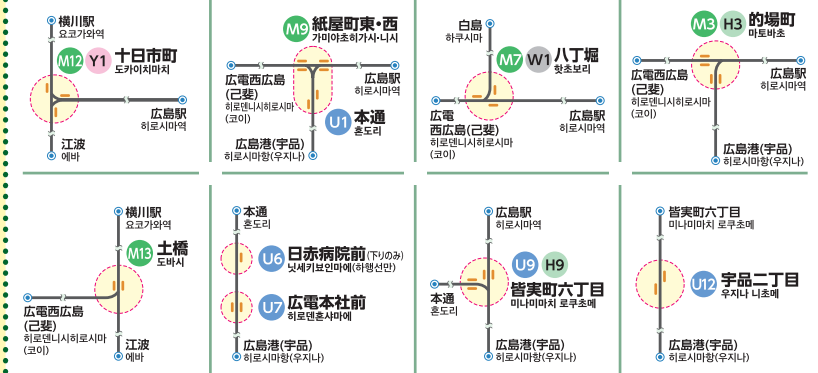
横川駅
요코가와역

M12 Y1 十日市町
도카이치마치

広島駅
히로시마역

江波
에바

M9 紙屋町東•西
가미야초히가시•니시

広電西広島(己斐)
히로덴니시히로시마(코이)

広島駅
히로시마역

U1 本通
혼도리

広島港(宇品)
히로시마항(우지나)

白島
하쿠시마

M7 W1 八丁堀
핫초보리

広電西広島(己斐)
히로덴니시히로시마(코이)

広島駅
히로시마역

M3 H3 的場町
마토바초

広電西広島(己斐)
히로덴니시히로시마(코이)

広島駅
히로시마역

広島港(宇品)
히로시마항(우지나)

横川駅
요코가와역

M13 土橋
도바시

広電西広島(己斐)
히로덴니시히로시마(코이)

江波
에바

本通
혼도리

U6 日赤病院前(下りのみ)
닛세키뵤인마에(하행선만)

U7 広電本社前
히로덴혼샤마에

広島港(宇品)
히로시마항(우지나)

広島駅
히로시마역

U9 H9 皆実町六丁目
미나미마치 로쿠초메

本通
혼도리

広島港(宇品)
히로시마항(우지나)

皆実町六丁目
미나미마치 로쿠초메

U12 宇品二丁目
우지나 니초메

広島港(宇品)
히로시마항(우지나)